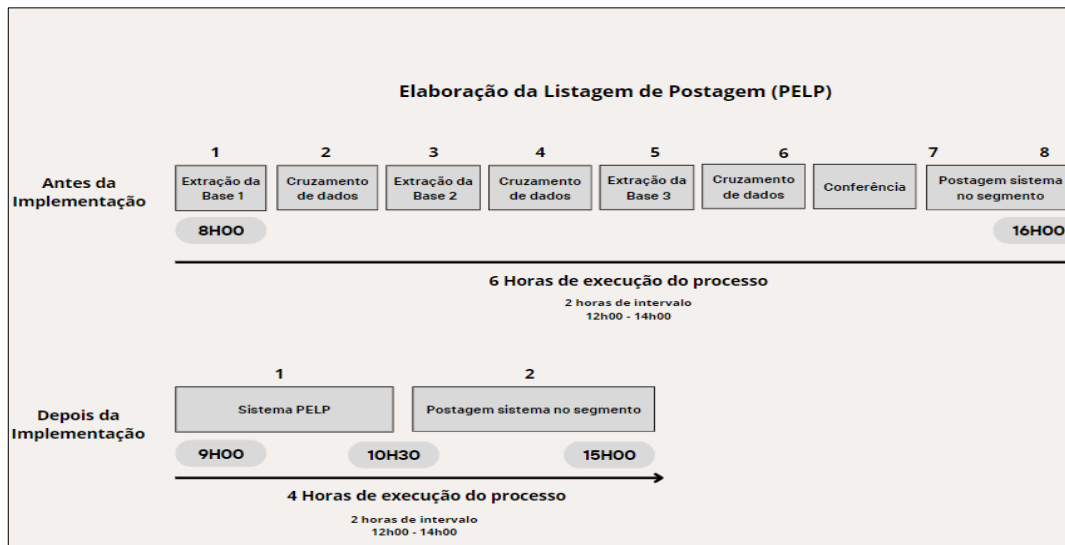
Elaboração da Listagem de Postagem (PELP)

Antes da Implementação

1 Extração da Base 1

2 Cruzamento de dados

3 Extração da Base 2

4 Cruzamento de dados

5 Extração da Base 3

6 Cruzamento de dados

Conferência

7

8 Postagem sistema no segmento

8H00

16H00

6 Horas de execução do processo

2 horas de intervalo
12h00 - 14h00

Depois da Implementação

1 Sistema PELP

2 Postagem sistema no segmento

9H00

10H30

15H00

4 Horas de execução do processo

2 horas de intervalo
12h00 - 14h00